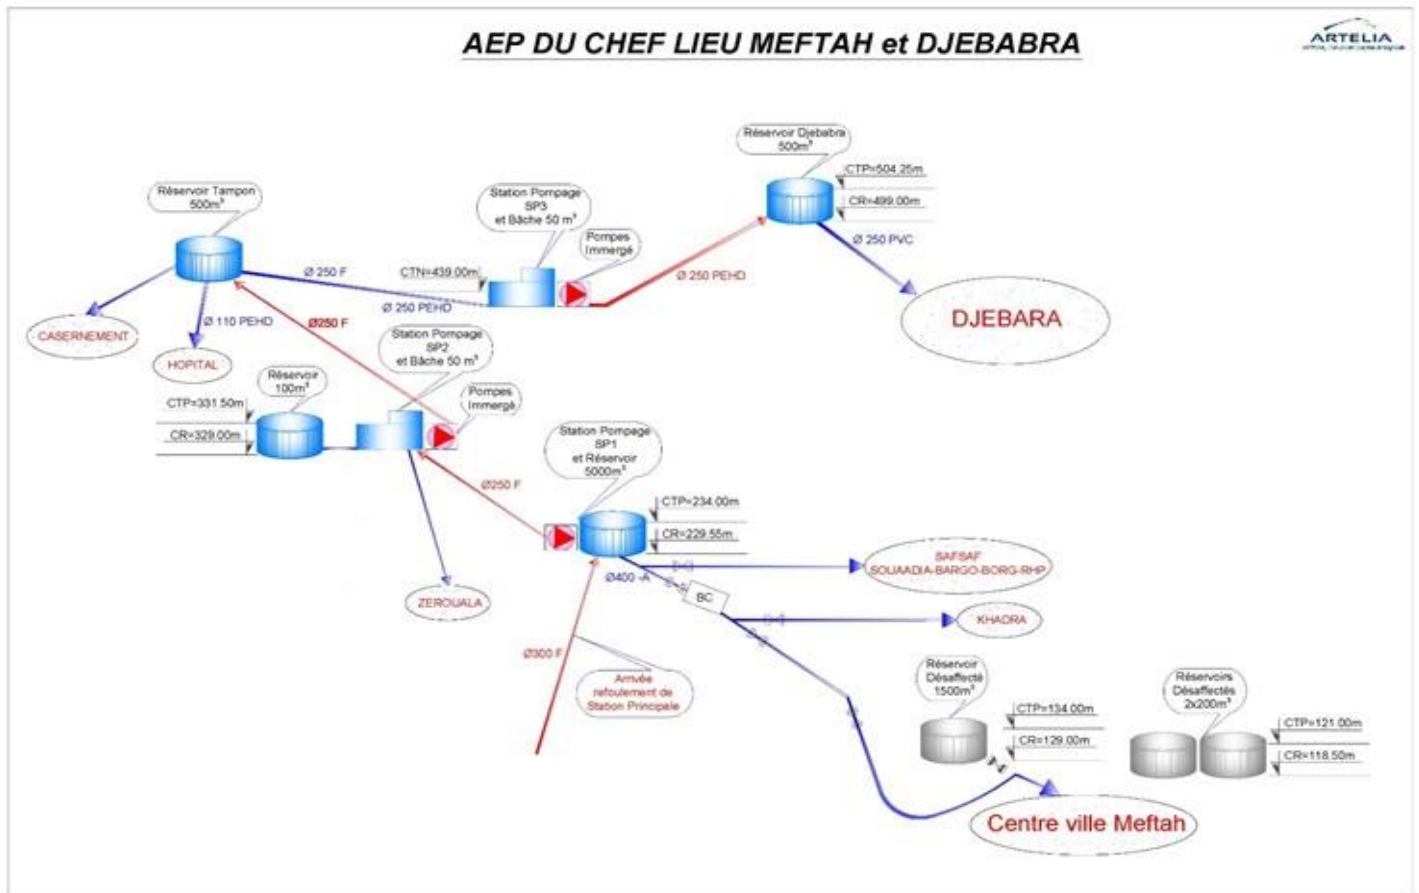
AEP DU CHEF LIEU MEFTAH et DJEBABRA

ARTELIA

Réservoir Djebabra 500m³

CTP=504.25m

CR=499.00m

Ø 250 PVC

DJEBARA

Réservoir Tampon 500m³

Station Pompage SP3 et Bâche 50 m³

Pompes Immergé

CTN=439.00m

Ø 250 F

Ø 250 PEHD

Ø 250 PEHD

CASERNEMENT

Ø 110 PEHD

HOPITAL

Ø250 F

Station Pompage SP2 et Bâche 50 m³

Pompes Immergé

Réservoir 100m³

CTP=331.50m

CR=329.00m

Station Pompage SP1 et Réservoir 5000m³

CTP=234.00m

CR=229.55m

Ø250 F

Ø400 -A

SAFSAF SOUAADIA-BARGO-BORG-RHP

BC

KHADRA

ZEROUALA

Ø300 F

Arrivée refoulement de Station Principale

Réservoir Désaffecté 1500m³

CTP=134.00m

CR=129.00m

Réservoirs Désaffectés 2x200m³

CTP=121.00m

CR=118.50m

Centre ville Meftah